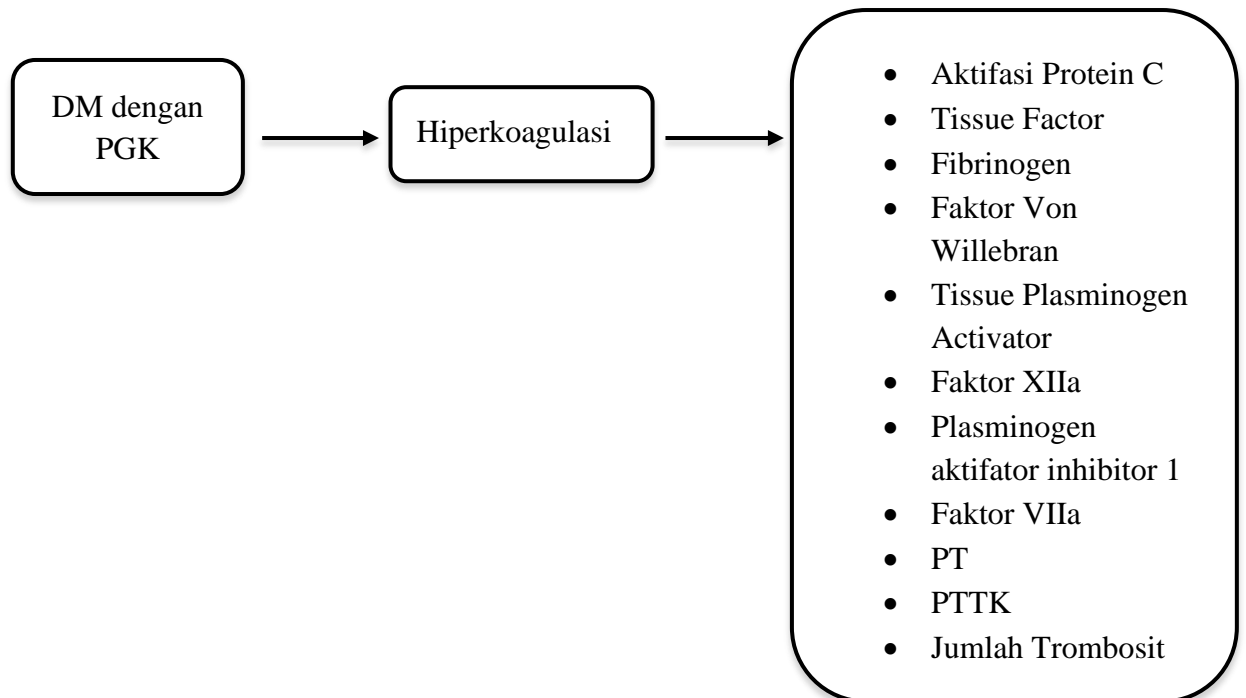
DM dengan PGK

Hiperkoagulasi

- Aktifasi Protein C
- Tissue Factor
- Fibrinogen
- Faktor Von Willebran
- Tissue Plasminogen Activator
- Faktor XIIa
- Plasminogen aktifator inhibitor 1
- Faktor VIIa
- PT
- PTTK
- Jumlah Trombosit